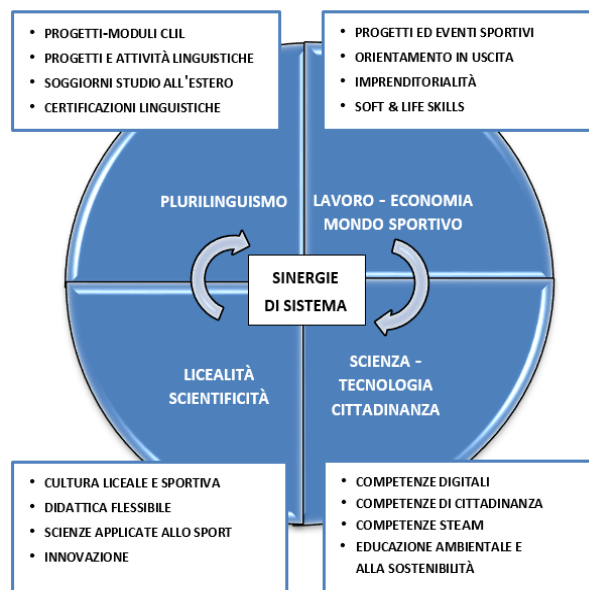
- PROGETTI-MODULI CLIL
- PROGETTI E ATTIVITÀ LINGUISTICHE
- SOGGIORNI STUDIO ALL'ESTERO
- CERTIFICAZIONI LINGUISTICHE

- PROGETTI ED EVENTI SPORTIVI
- ORIENTAMENTO IN USCITA
- IMPRENDITORIALITÀ
- SOFT & LIFE SKILLS

PLURILINGUISMO

LAVORO - ECONOMIA MONDO SPORTIVO

SINERGIE DI SISTEMA

LICEALITÀ SCIENTIFICITÀ

SCIENZA - TECNOLOGIA CITTADINANZA

- CULTURA LICEALE E SPORTIVA
- DIDATTICA FLESSIBILE
- SCIENZE APPLICATE ALLO SPORT
- INNOVAZIONE

- COMPETENZE DIGITALI
- COMPETENZE DI CITTADINANZA
- COMPETENZE STEAM
- EDUCAZIONE AMBIENTALE E ALLA SOSTENIBILITÀ